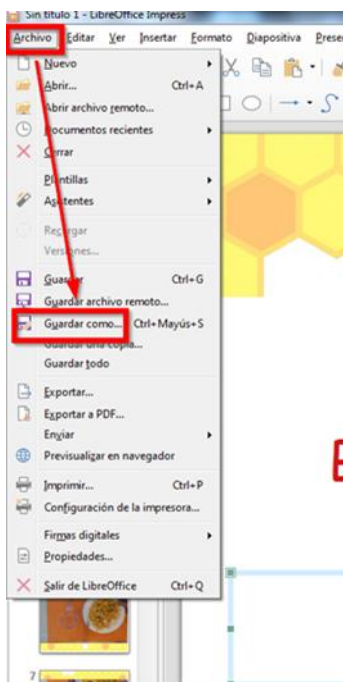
Sin título 1 - LibreOffice Impress

Archivo Editar Ver Insertar Formato Diapositiva Prese

Nuevo
Abrir... Ctrl+A
Abrir archivo remoto...
Documentos recientes
Cerrar
Plantillas
Asistentes
Recargar
Versiones...
Guardar Ctrl+G
Guardar archivo remoto...
Guardar como... Ctrl+Mayús+S
Guardar una copia...
Guardar todo
Exportar...
Exportar a PDF...
Enviar
Previsualizar en navegador
Imprimir... Ctrl+P
Configuración de la impresora...
Firmas digitales
Propiedades...
Salir de LibreOffice Ctrl+Q

7